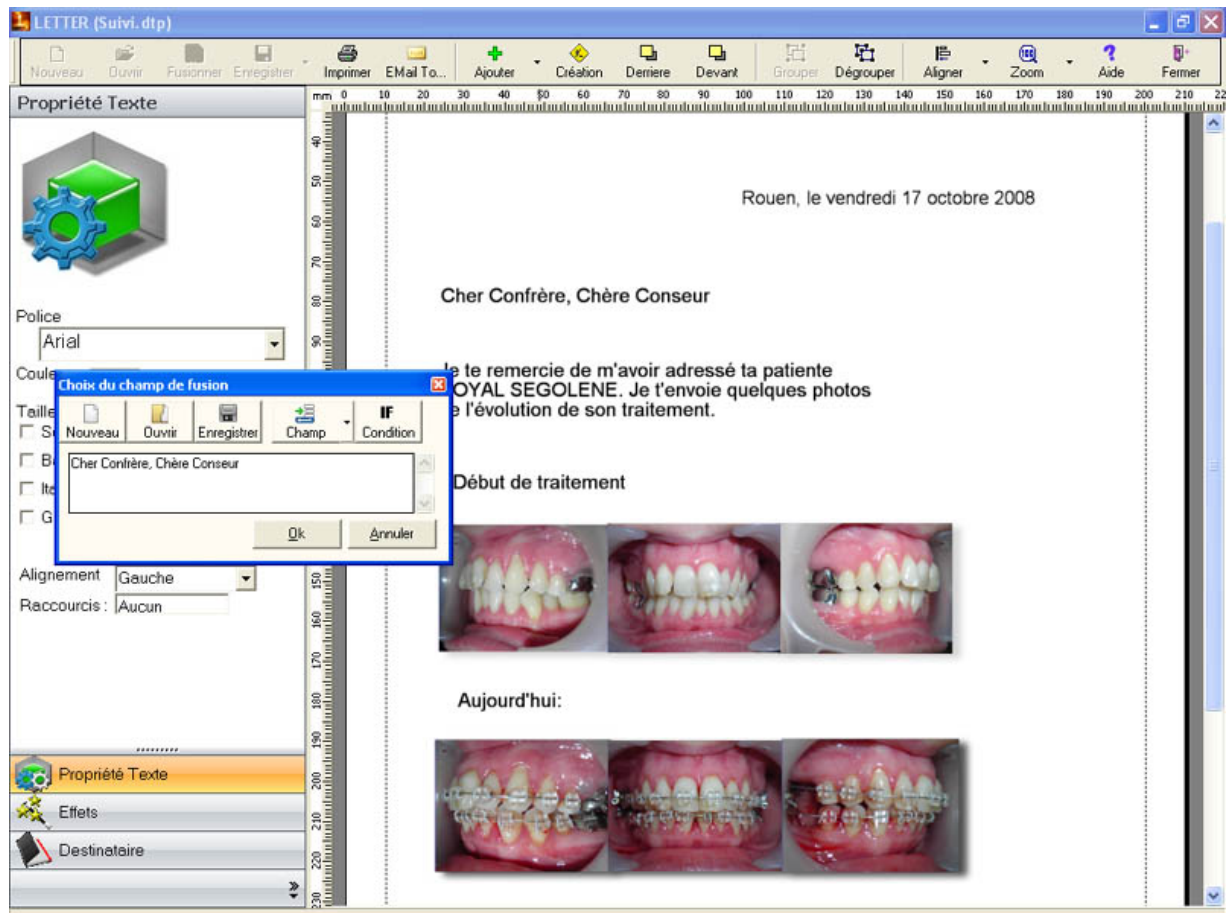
LETTER (Suivi.dtp)

Nouveau Ouvrir Fusionner Enregistrer Imprimer EMail To... Ajouter Création Derriere Devant Grouper Dégrouper Aligner Zoom Aide Fermer

Propriété Texte

mm 0 10 20 30 40 50 60 70 80 90 100 110 120 130 140 150 160 170 180 190 200 210 22

Police
Arial
Coule
Taille
S
B
It
G

Choix du champ de fusion
Nouveau Ouvrir Enregistrer Champ IF Condition
Cher Confrère, Chère Conseur
Ok Annuler

Alignement Gauche
Raccourcis : Aucun

Propriété Texte
Effets
Destinataire

Rouen, le vendredi 17 octobre 2008

Cher Confrère, Chère Conseur

Je te remercie de m'avoir adressé ta patiente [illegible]OYAL SEGOLENE. Je t'envoie quelques photos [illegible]e l'évolution de son traitement.

Début de traitement

Aujourd'hui:

40 50 60 70 80 90 150 160 170 180 190 200 210 220 230